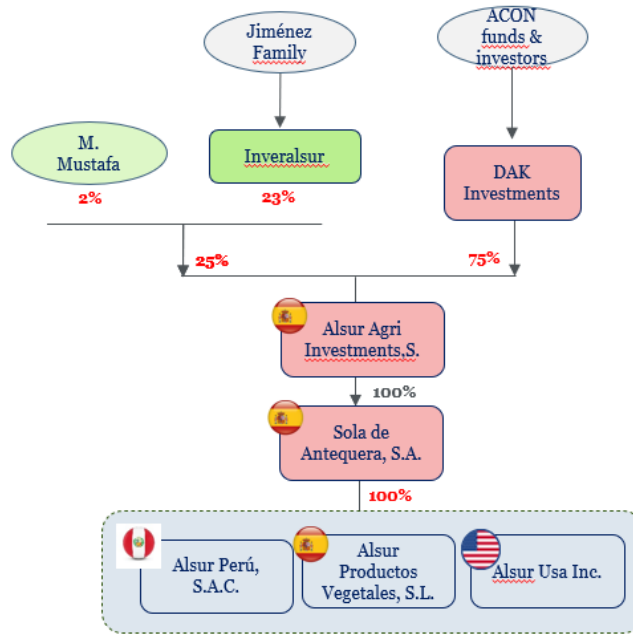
Jiménez Family

ACON funds & investors

M. Mustafa

2%

Inveralsur

23%

DAK Investments

25%

75%

Alsur Agri Investments,S.

100%

Sola de Antequera, S.A.

100%

Alsur Perú, S.A.C.

Alsur Productos Vegetales, S.L.

Alsur Usa Inc.